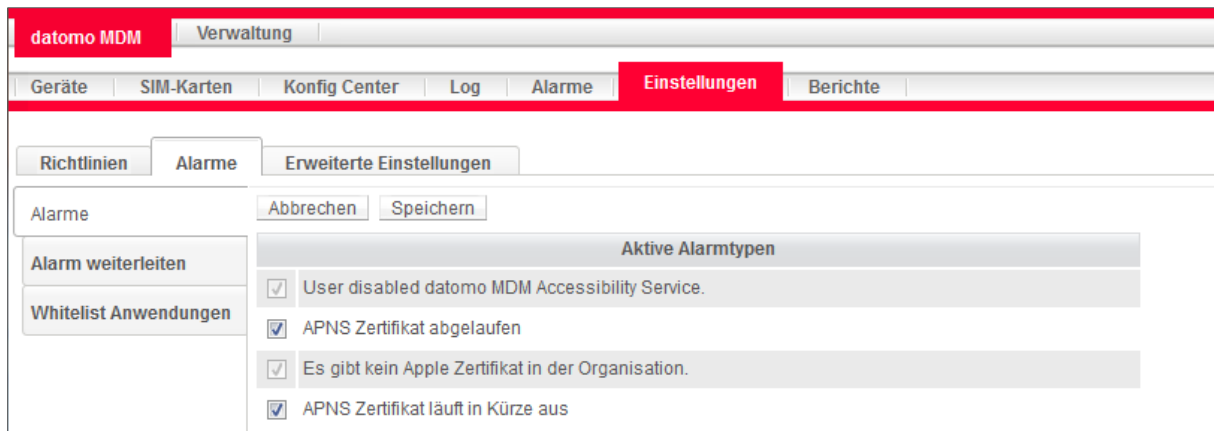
datomo MDM | Verwaltung

Geräte | SIM-Karten | Konfig Center | Log | Alarme | Einstellungen | Berichte

Richtlinien | Alarme | Erweiterte Einstellungen

Alarme

Alarm weiterleiten

Whitelist Anwendungen

Abbrechen | Speichern

| Aktive Alarmtypen |
|---|
| User disabled datomo MDM Accessibility Service. |
| APNS Zertifikat abgelaufen |
| Es gibt kein Apple Zertifikat in der Organisation. |
| APNS Zertifikat läuft in Kürze aus |